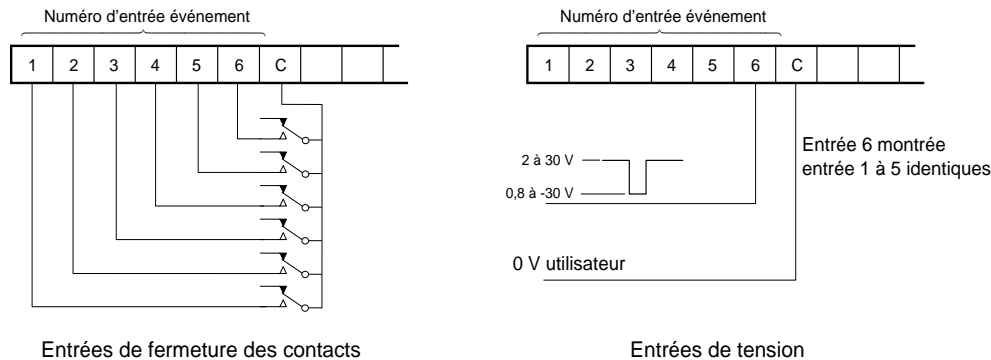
Numéro d'entrée événement

| 1 | 2 | 3 | 4 | 5 | 6 | C | | | |
|---|---|---|---|---|---|---|---|---|---|

Entrées de fermeture des contacts

Numéro d'entrée événement

| 1 | 2 | 3 | 4 | 5 | 6 | C | | | |
|---|---|---|---|---|---|---|---|---|---|

2 à 30 V

0,8 à -30 V

Entrée 6 montrée entrée 1 à 5 identiques

0 V utilisateur

Entrées de tension